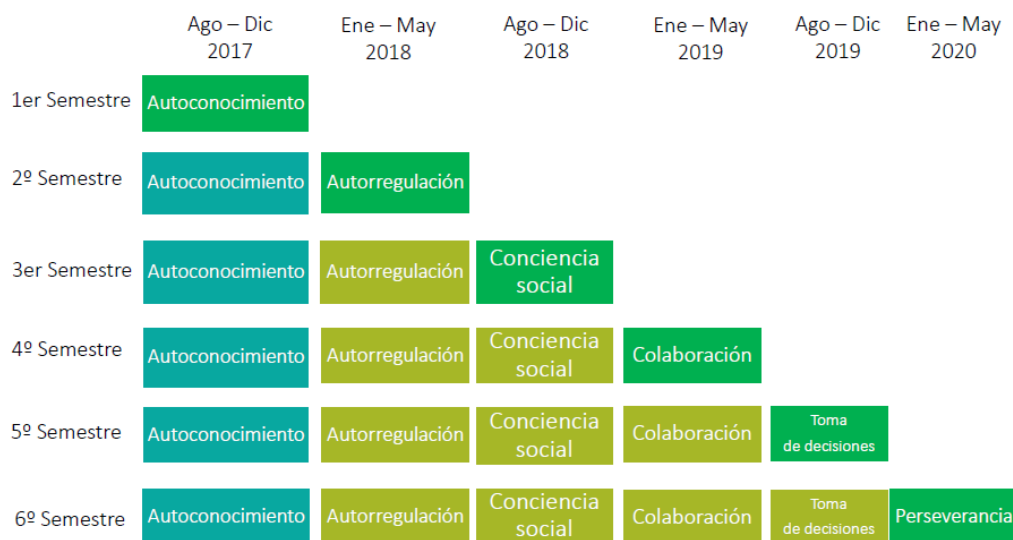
|  | Ago – Dic 2017 | Ene – May 2018 | Ago – Dic 2018 | Ene – May 2019 | Ago – Dic 2019 | Ene – May 2020 |
|---|---|---|---|---|---|---|
| 1er Semestre | Autoconocimiento |  |  |  |  |  |
| 2º Semestre | Autoconocimiento | Autorregulación |  |  |  |  |
| 3er Semestre | Autoconocimiento | Autorregulación | Conciencia social |  |  |  |
| 4º Semestre | Autoconocimiento | Autorregulación | Conciencia social | Colaboración |  |  |
| 5º Semestre | Autoconocimiento | Autorregulación | Conciencia social | Colaboración | Toma de decisiones |  |
| 6º Semestre | Autoconocimiento | Autorregulación | Conciencia social | Colaboración | Toma de decisiones | Perseverancia |